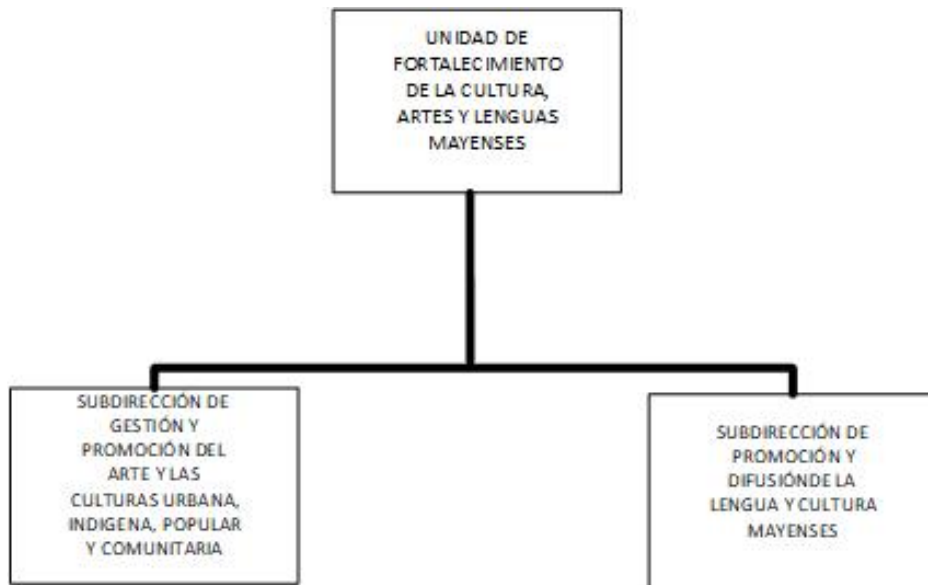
UNIDAD DE FORTALECIMIENTO DE LA CULTURA, ARTES Y LENGUAS MAYENSES

SUBDIRECCIÓN DE GESTIÓN Y PROMOCIÓN DEL ARTE Y LAS CULTURAS URBANA, INDIGENA, POPULAR Y COMUNITARIA

SUBDIRECCIÓN DE PROMOCIÓN Y DIFUSIÓNDE LA LENGUA Y CULTURA MAYENSES